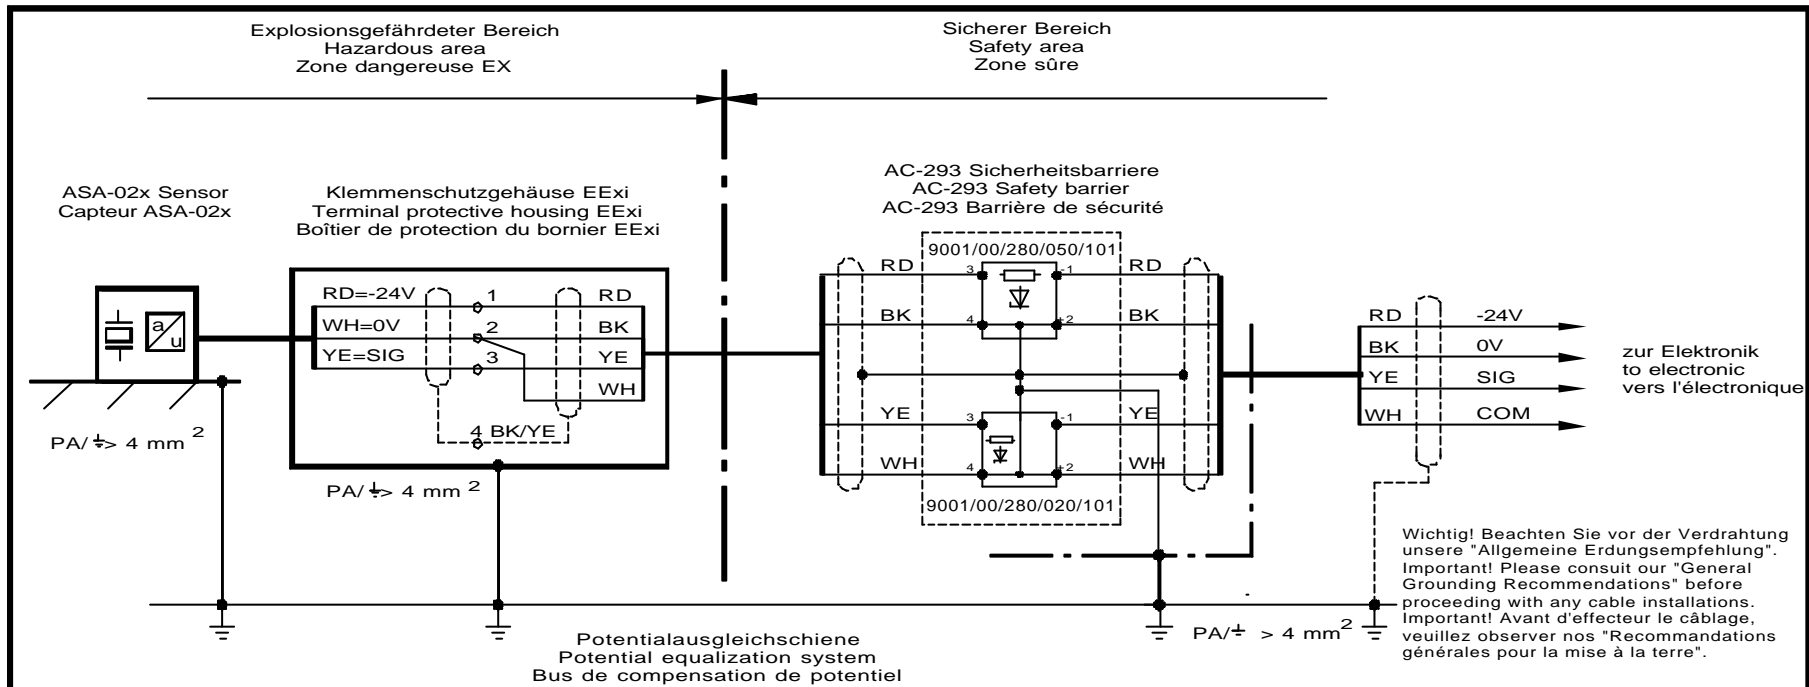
Explosionsgefährdeter Bereich
Hazardous area
Zone dangereuse EX

Sicherer Bereich
Safety area
Zone sûre

ASA-02x Sensor
Capteur ASA-02x

a
u

Klemmenschutzgehäuse EExi
Terminal protective housing EExi
Boîtier de protection du bornier EExi

RD=-24V
WH=0V
YE=SIG

1
2
3
4 BK/YE

RD
BK
YE
WH

PA/⏚> 4 mm $^2$

PA/⏚> 4 mm $^2$

AC-293 Sicherheitsbarriere
AC-293 Safety barrier
AC-293 Barrière de sécurité

9001/00/280/050/101

RD
BK
3
1
4
2
RD
BK

YE
WH
3
1
4
2
YE
WH

9001/00/280/020/101

RD
BK
YE
WH

-24V
0V
SIG
COM

zur Elektronik
to electronic
vers l'électronique

Wichtig! Beachten Sie vor der Verdrahtung unsere "Allgemeine Erdungsempfehlung".
Important! Please consult our "General Grounding Recommendations" before proceeding with any cable installations.
Important! Avant d'effecteur le câblage, veuillez observer nos "Recommandations générales pour la mise à la terre".

PA/⏚ > 4 mm $^2$

Potentialausgleichschiene
Potential equalization system
Bus de compensation de potentiel